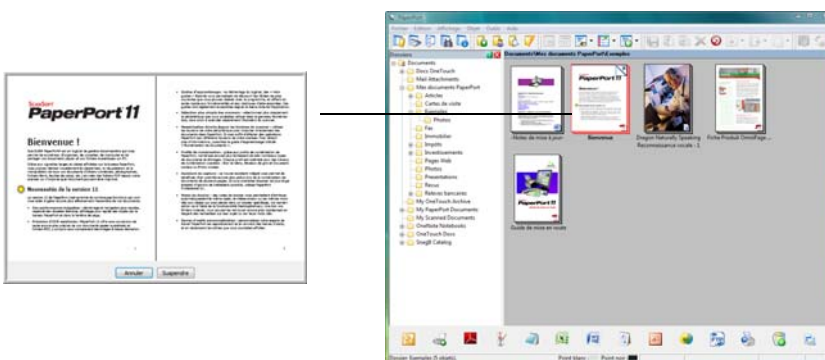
ScanSoft
PaperPort 11

Bienvenue !

Nouveautés de la version 11

Annuler
Suspendre

PaperPort
Fichier Edition Affichage Objet Outils Aide

Dossiers
Documents\Mes documents PaperPort\Exemples

Documents
Docs OneTouch
Mail Attachments
Mes documents PaperPort
Articles
Cartes de visite
Exemples
Photos
Fax
Immobilier
Impôts
Investissements
Pages Web
Photos
Présentations
Reçus
Relevés bancaires
My OneTouch Archive
My PaperPort Documents
My Scanned Documents
OneNote Notebooks
OneTouch Docs
SnagIt Catalog

Notes de mise à jour
Bienvenue
Dragon Naturally Speaking Reconnaissance vocale - 1
Fiche Produit OmniPage...
Guide de mise en route

Dossier Exemples (5 objets)
Point blanc
Point noir